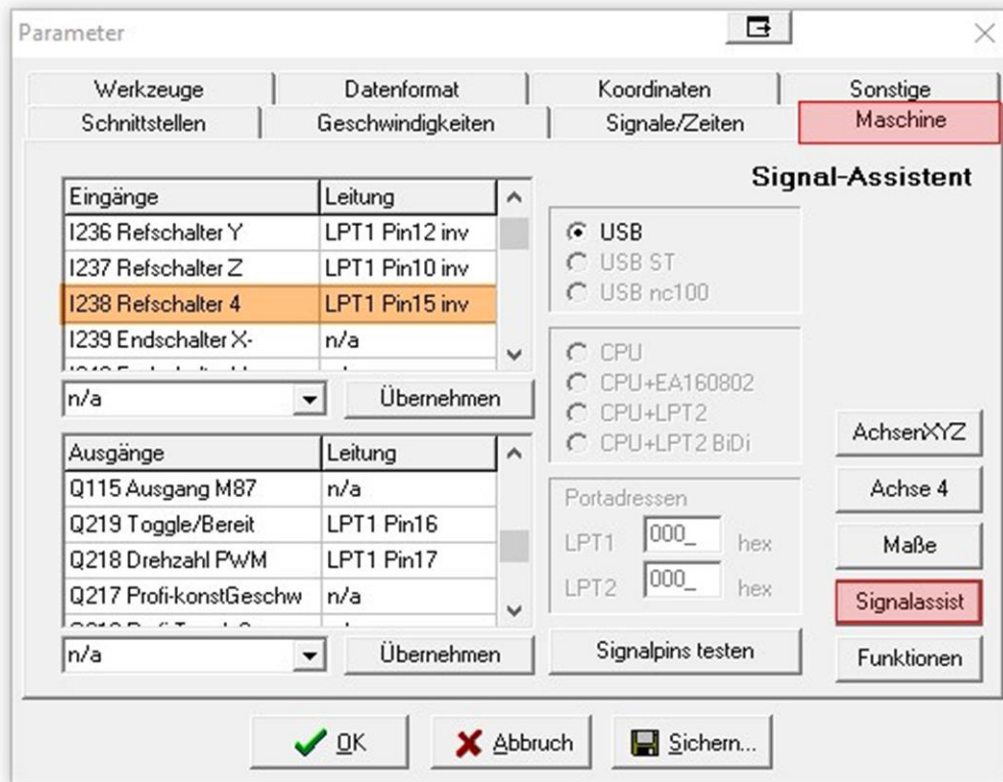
Parameter

Werkzeuge | Datenformat | Koordinaten | Sonstige
Schnittstellen | Geschwindigkeiten | Signale/Zeiten | Maschine

Signal-Assistent

| Eingänge | Leitung |
|---|---|
| I236 Refschalter Y | LPT1 Pin12 inv |
| I237 Refschalter Z | LPT1 Pin10 inv |
| I238 Refschalter 4 | LPT1 Pin15 inv |
| I239 Endschalter X- | n/a |
| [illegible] | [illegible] |

n/a
Übernehmen

| Ausgänge | Leitung |
|---|---|
| Q115 Ausgang M87 | n/a |
| Q219 Toggle/Bereit | LPT1 Pin16 |
| Q218 Drehzahl PWM | LPT1 Pin17 |
| Q217 Profi-konstGeschw | n/a |
| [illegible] | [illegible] |

n/a
Übernehmen

USB
USB ST
USB nc100

CPU
CPU+EA160802
CPU+LPT2
CPU+LPT2 BiDi

Portadressen
LPT1 000_ hex
LPT2 000_ hex

Signalpins testen

AchsenXYZ
Achse 4
Maße
Signalassist
Funktionen

OK
Abbruch
Sichern...